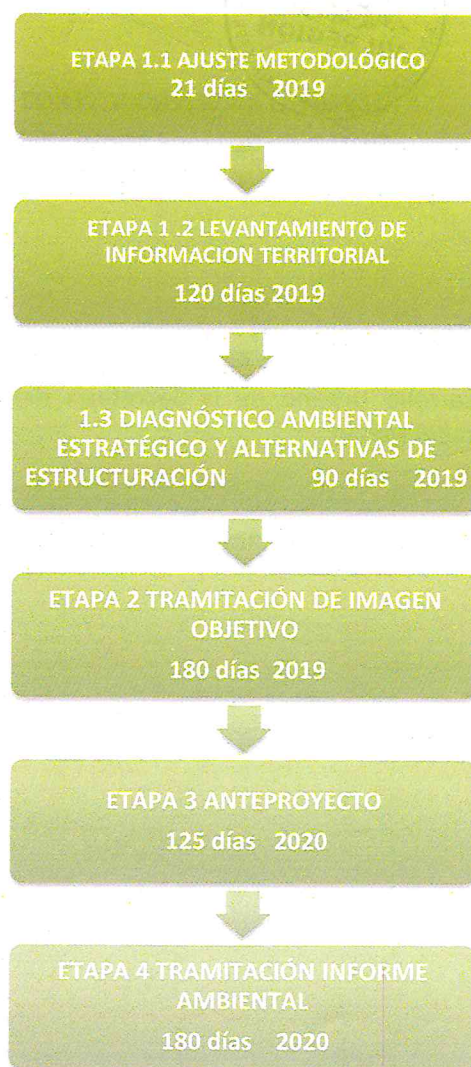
ETAPA 1.1 AJUSTE METODOLÓGICO
21 días 2019

ETAPA 1 .2 LEVANTAMIENTO DE INFORMACION TERRITORIAL
120 días 2019

1.3 DIAGNÓSTICO AMBIENTAL ESTRATÉGICO Y ALTERNATIVAS DE ESTRUCTURACIÓN 90 días 2019

ETAPA 2 TRAMITACIÓN DE IMAGEN OBJETIVO
180 días 2019

ETAPA 3 ANTEPROYECTO
125 días 2020

ETAPA 4 TRAMITACIÓN INFORME AMBIENTAL
180 días 2020